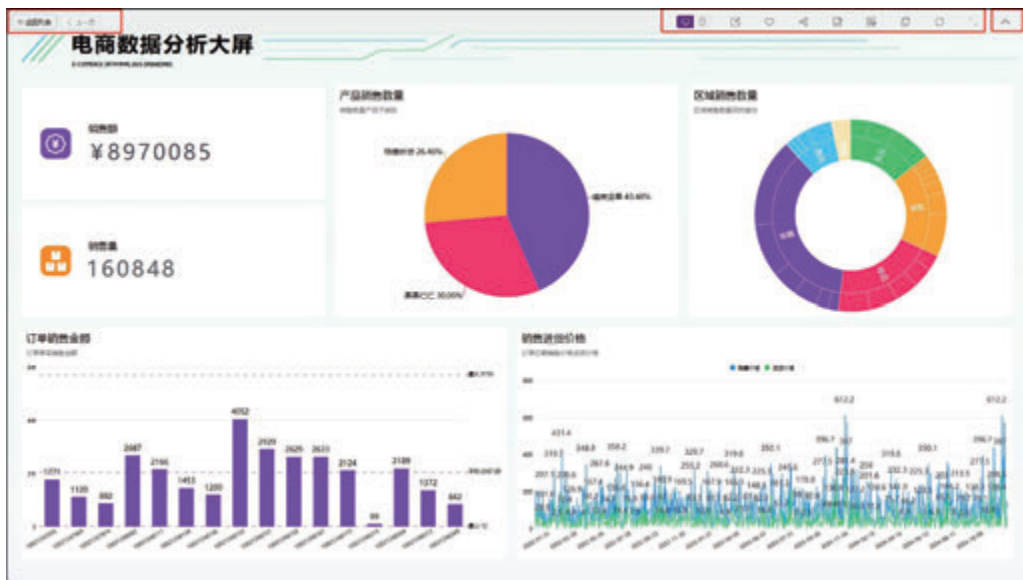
< 返回列表 | < 上一页

电商数据分析大屏

E-COMMERCE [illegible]

销售额
¥8970085

销售量
160848

产品销售数量
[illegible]

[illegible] 25.40%
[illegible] 43.40%
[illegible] 30.00%

区域销售数量
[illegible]

订单销售金额
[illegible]

1231 1120 892 2087 2166 1453 1200 4052 2920 2625 2623 2124 2189 1372 842

销售进货价格
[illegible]

612.2 612.2 431.4 348.8 358.2 339.7 329.7 319.6 350.1 356.7 319.6 330.1 356.7